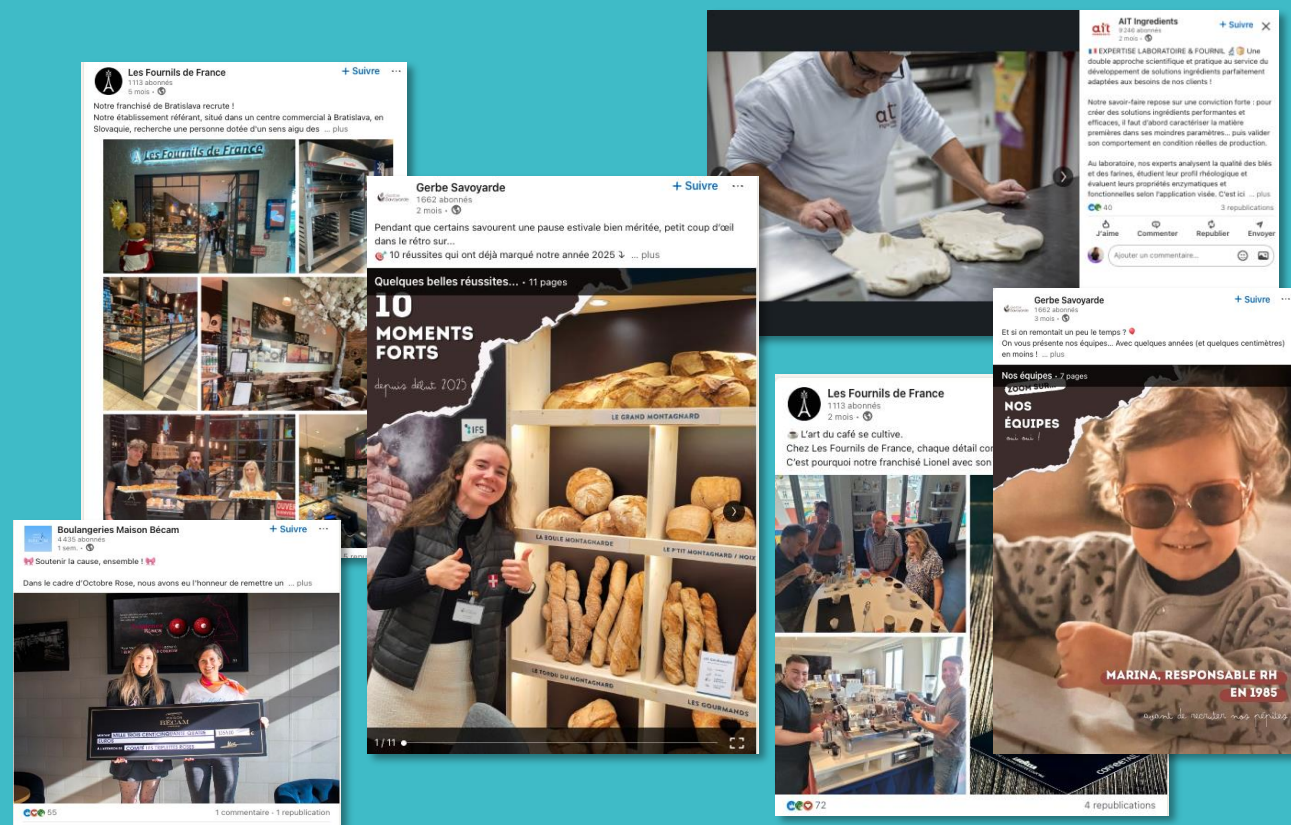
AIT Ingredients
9246 abonnés
2 mois
+ Suivre

EXPERTISE LABORATOIRE & FOURNIL Une double approche scientifique et pratique au service du développement de solutions ingrédients parfaitement adaptées aux besoins de nos clients !

Notre savoir-faire repose sur une conviction forte : pour créer des solutions ingrédients performantes et efficaces, il faut d'abord caractériser la matière premières dans ses moindres paramètres... puis valider son comportement en condition réelles de production.

Au laboratoire, nos experts analysent la qualité des blés et des farines, étudient leur profil rhéologique et évaluent leurs propriétés enzymatiques et fonctionnelles selon l'application visée. C'est ici ... plus

40
3 republications
J'aime
Commenter
Republier
Envoyer
Ajouter un commentaire...

Les Fournils de France
1113 abonnés
5 mois
+ Suivre

Notre franchisé de Bratislava recrute !
Notre établissement référant, situé dans un centre commercial à Bratislava, en Slovaquie, recherche une personne dotée d'un sens aigu des ... plus

Les Fournils de France

Gerbe Savoyarde
1662 abonnés
2 mois
+ Suivre

Pendant que certains savourent une pause estivale bien méritée, petit coup d'œil dans le rétro sur...
10 réussites qui ont déjà marqué notre année 2025 ... plus

Quelques belles réussites... • 11 pages
10 MOMENTS FORTS
depuis début 2025
IFS
LE GRAND MONTAGNARD
LA BOULE MONTAGNARDE
LE P'TIT MONTAGNARD / NOIX
LE TORDU DU MONTAGNARD
LES GOURMANDS
1 / 11

Boulangeries Maison Bécam
4 435 abonnés
1 sem.
+ Suivre

Soutenir la cause, ensemble !

Dans le cadre d'Octobre Rose, nous avons eu l'honneur de remettre un ... plus

BÉCAM
MILLE TROIS CENTS
55
1 commentaire • 1 republication

Les Fournils de France
1113 abonnés
2 mois

L'art du café se cultive.
Chez Les Fournils de France, chaque détail co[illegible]
C'est pourquoi notre franchisé Lionel avec son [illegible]

72
4 republications

Gerbe Savoyarde
1662 abonnés
3 mois
+ Suivre

Et si on remontait un peu le temps ?
On vous présente nos équipes... Avec quelques années (et quelques centimètres) en moins ! ... plus

Nos équipes • 7 pages
ZOOM SUR...
NOS ÉQUIPES
oui oui !
MARINA, RESPONSABLE RH
EN 1985
avant de recruter nos pépites